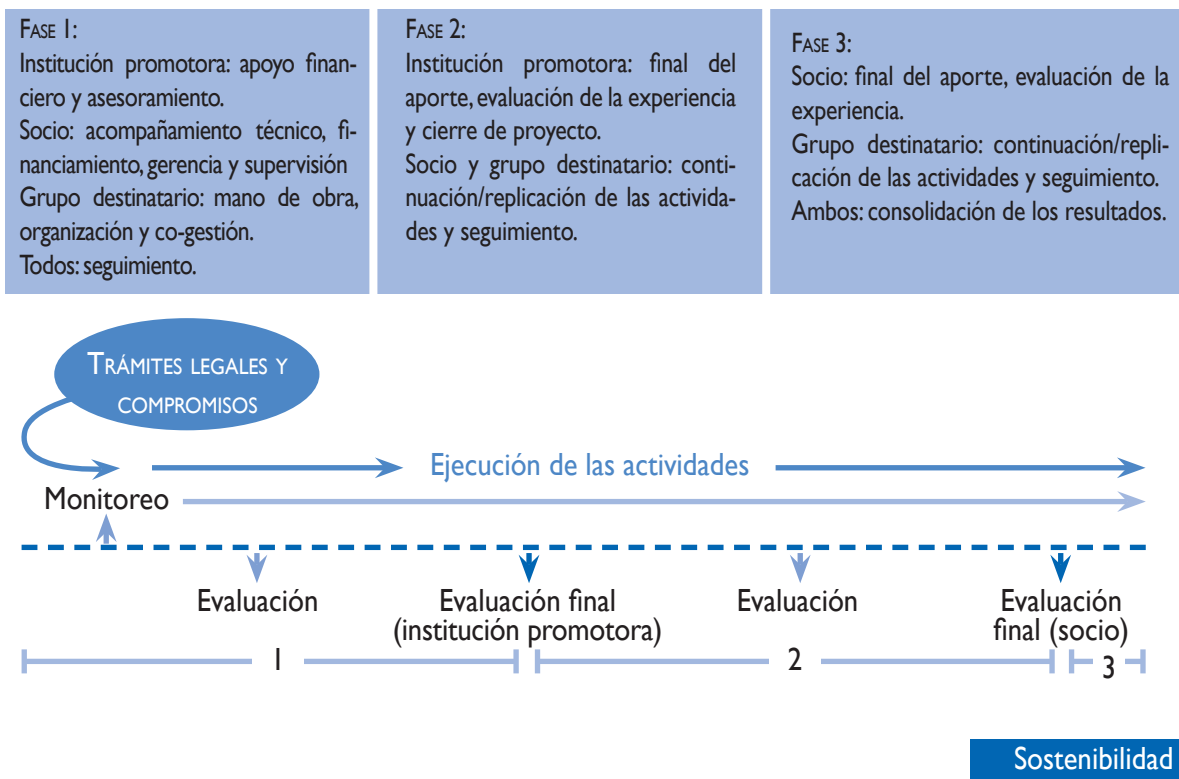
Fase 1:
Institución promotora: apoyo financiero y asesoramiento.
Socio: acompañamiento técnico, financiamiento, gerencia y supervisión
Grupo destinatario: mano de obra, organización y co-gestión.
Todos: seguimiento.

Fase 2:
Institución promotora: final del aporte, evaluación de la experiencia y cierre de proyecto.
Socio y grupo destinatario: continuación/replicación de las actividades y seguimiento.

Fase 3:
Socio: final del aporte, evaluación de la experiencia.
Grupo destinatario: continuación/replicación de las actividades y seguimiento.
Ambos: consolidación de los resultados.

Trámites legales y compromisos

Ejecución de las actividades

Monitoreo

Evaluación

Evaluación final (institución promotora)

Evaluación

Evaluación final (socio)

1

2

3

Sostenibilidad